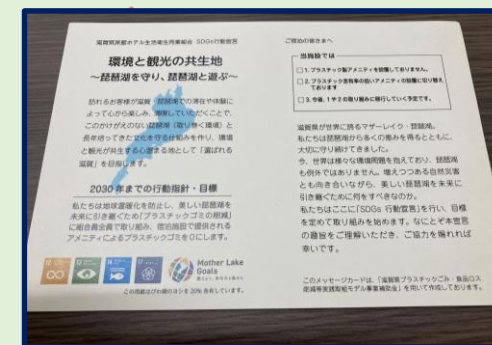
滋賀県琵琶湖ホテル生活衛生同業組合 SDGs行動宣言

環境と観光の共生地
～琵琶湖を守り、琵琶湖と遊ぶ～

訪れるお客様が滋賀・琵琶湖での滞在や体験によってより楽しみ、満喫していただくことで、このかけがえのない琵琶湖（取り巻く環境）を未来へ引き継ぐとともに、環境と観光が共生する心豊かな地として「選ばれる滋賀」を目指します。

2030年までの行動指針・目標

私たちは地球温暖化を防止し、美しい琵琶湖を未来に引き継ぐため「プラスチックゴミの削減」に組合員全員で取り組み、宿泊施設で提供されるアメニティによるプラスチックゴミを0にします。

Mother Lake Goals

この用紙は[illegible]

ご宿泊の皆さまへ

当施設では
□ 1. プラスチック製アメニティを提供しておりません。
□ 2. プラスチック素材等の包装に代わるアメニティの提供に切り替えております
□ 3. 今後、1や2の取り組みに移行していく予定です。

滋賀県が世界に誇るマザーレイク・琵琶湖。私たちは琵琶湖から多くの恵みを得るとともに、大切に守り続けてきました。今、世界は様々な環境問題を抱えており、琵琶湖も例外ではありません。増えつつある自然災害とも向き合いながら、美しい琵琶湖を未来に引き継ぐために何をすべきなのか。私たちはここに「SDGs 行動宣言」を行い、目標を定めて取り組みを始めます。なにとぞ本宣言の趣旨をご理解いただき、ご協力を賜れば幸いです。

このメッセージカードは、「滋賀県プラスチックごみ・食品ロス削減等実践取組モデル事業補助金」を受けて作成しております。